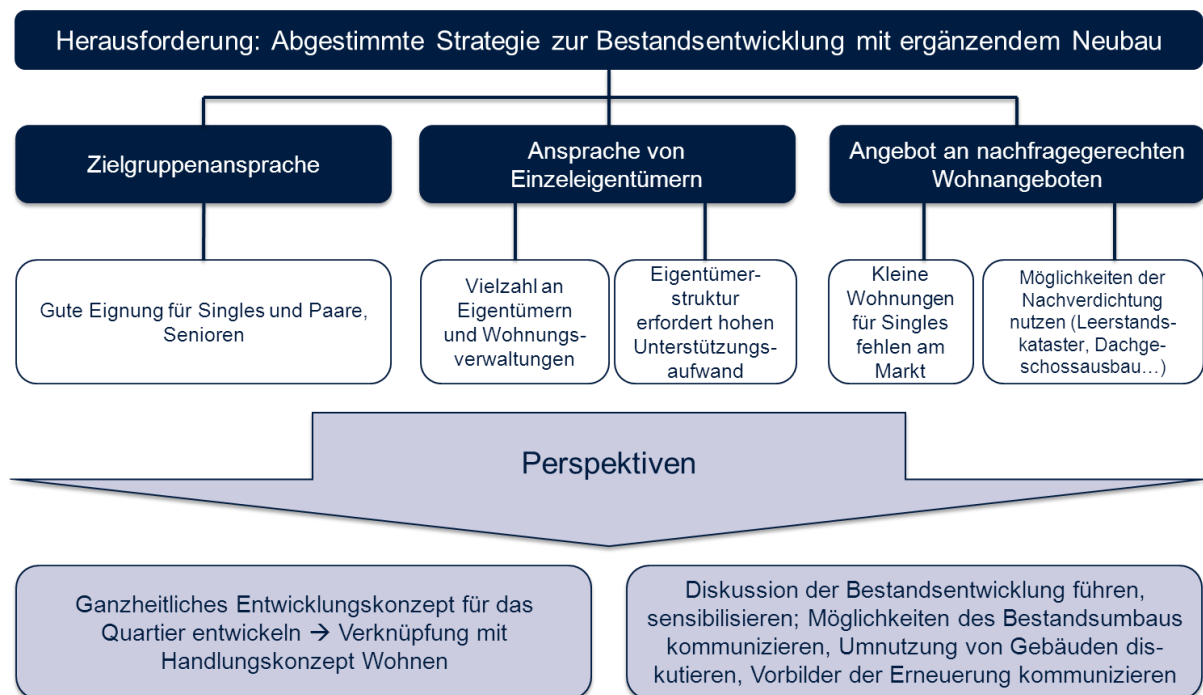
Herausforderung: Abgestimmte Strategie zur Bestandsentwicklung mit ergänzendem Neubau

Zielgruppenansprache

Ansprache von Einzeleigentümern

Angebot an nachfragegerechten Wohnangeboten

Gute Eignung für Singles und Paare, Senioren

Vielzahl an Eigentümern und Wohnungsverwaltungen

Eigentümerstruktur erfordert hohen Unterstützungsaufwand

Kleine Wohnungen für Singles fehlen am Markt

Möglichkeiten der Nachverdichtung nutzen (Leerstandskataster, Dachgeschossausbau…)

Perspektiven

Ganzheitliches Entwicklungskonzept für das Quartier entwickeln → Verknüpfung mit Handlungskonzept Wohnen

Diskussion der Bestandsentwicklung führen, sensibilisieren; Möglichkeiten des Bestandsumbaus kommunizieren, Umnutzung von Gebäuden diskutieren, Vorbilder der Erneuerung kommunizieren